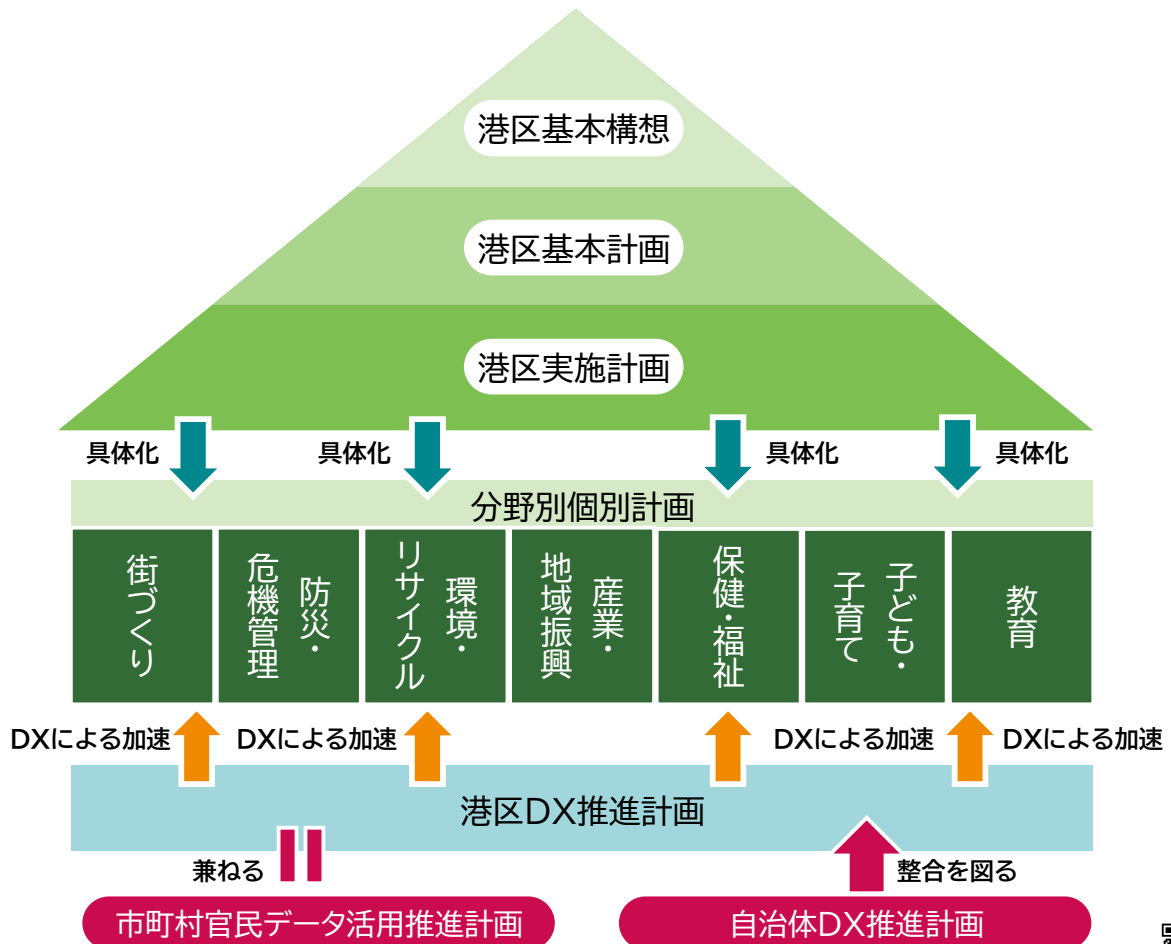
港区基本構想

港区基本計画

港区実施計画

具体化
具体化
具体化
具体化

分野別個別計画

| 街づくり | 防災・危機管理 | 環境・リサイクル | 産業・地域振興 | 保健・福祉 | 子ども・子育て | 教育 |
|---|---|---|---|---|---|---|

DXによる加速
DXによる加速
DXによる加速
DXによる加速

港区DX推進計画

兼ねる
整合を図る

市町村官民データ活用推進計画
自治体DX推進計画